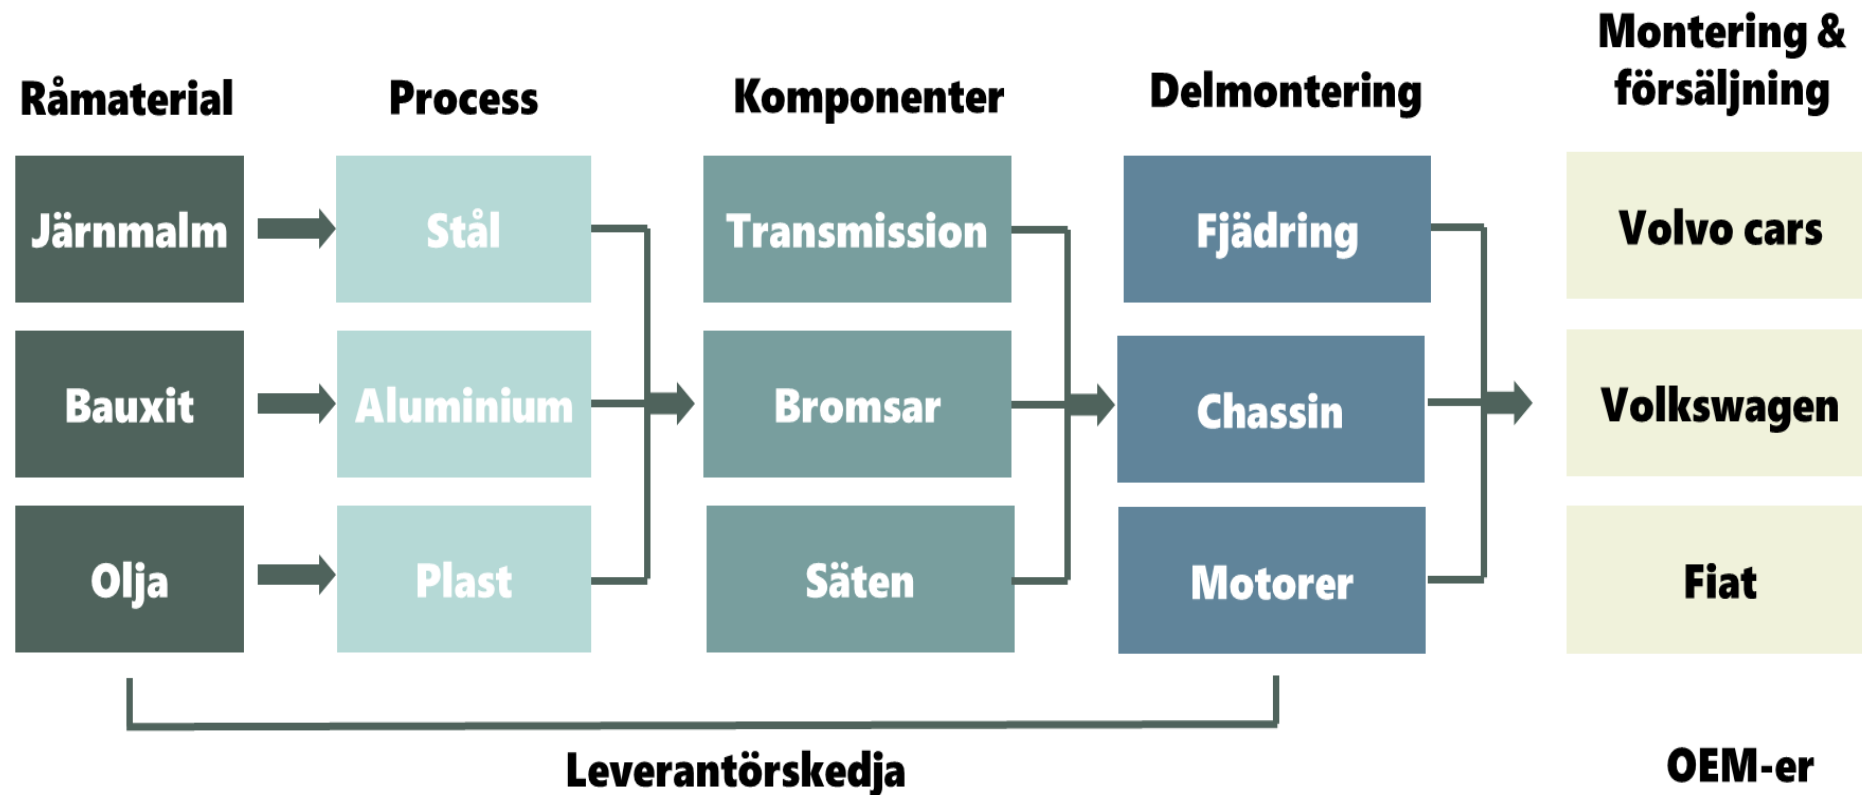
Råmaterial

Process

Komponenter

Delmontering

Montering & försäljning

Järnmalm

Stål

Transmission

Fjädring

Volvo cars

Bauxit

Aluminium

Bromsar

Chassin

Volkswagen

Olja

Plast

Säten

Motorer

Fiat

Leverantörskedja

OEM-er